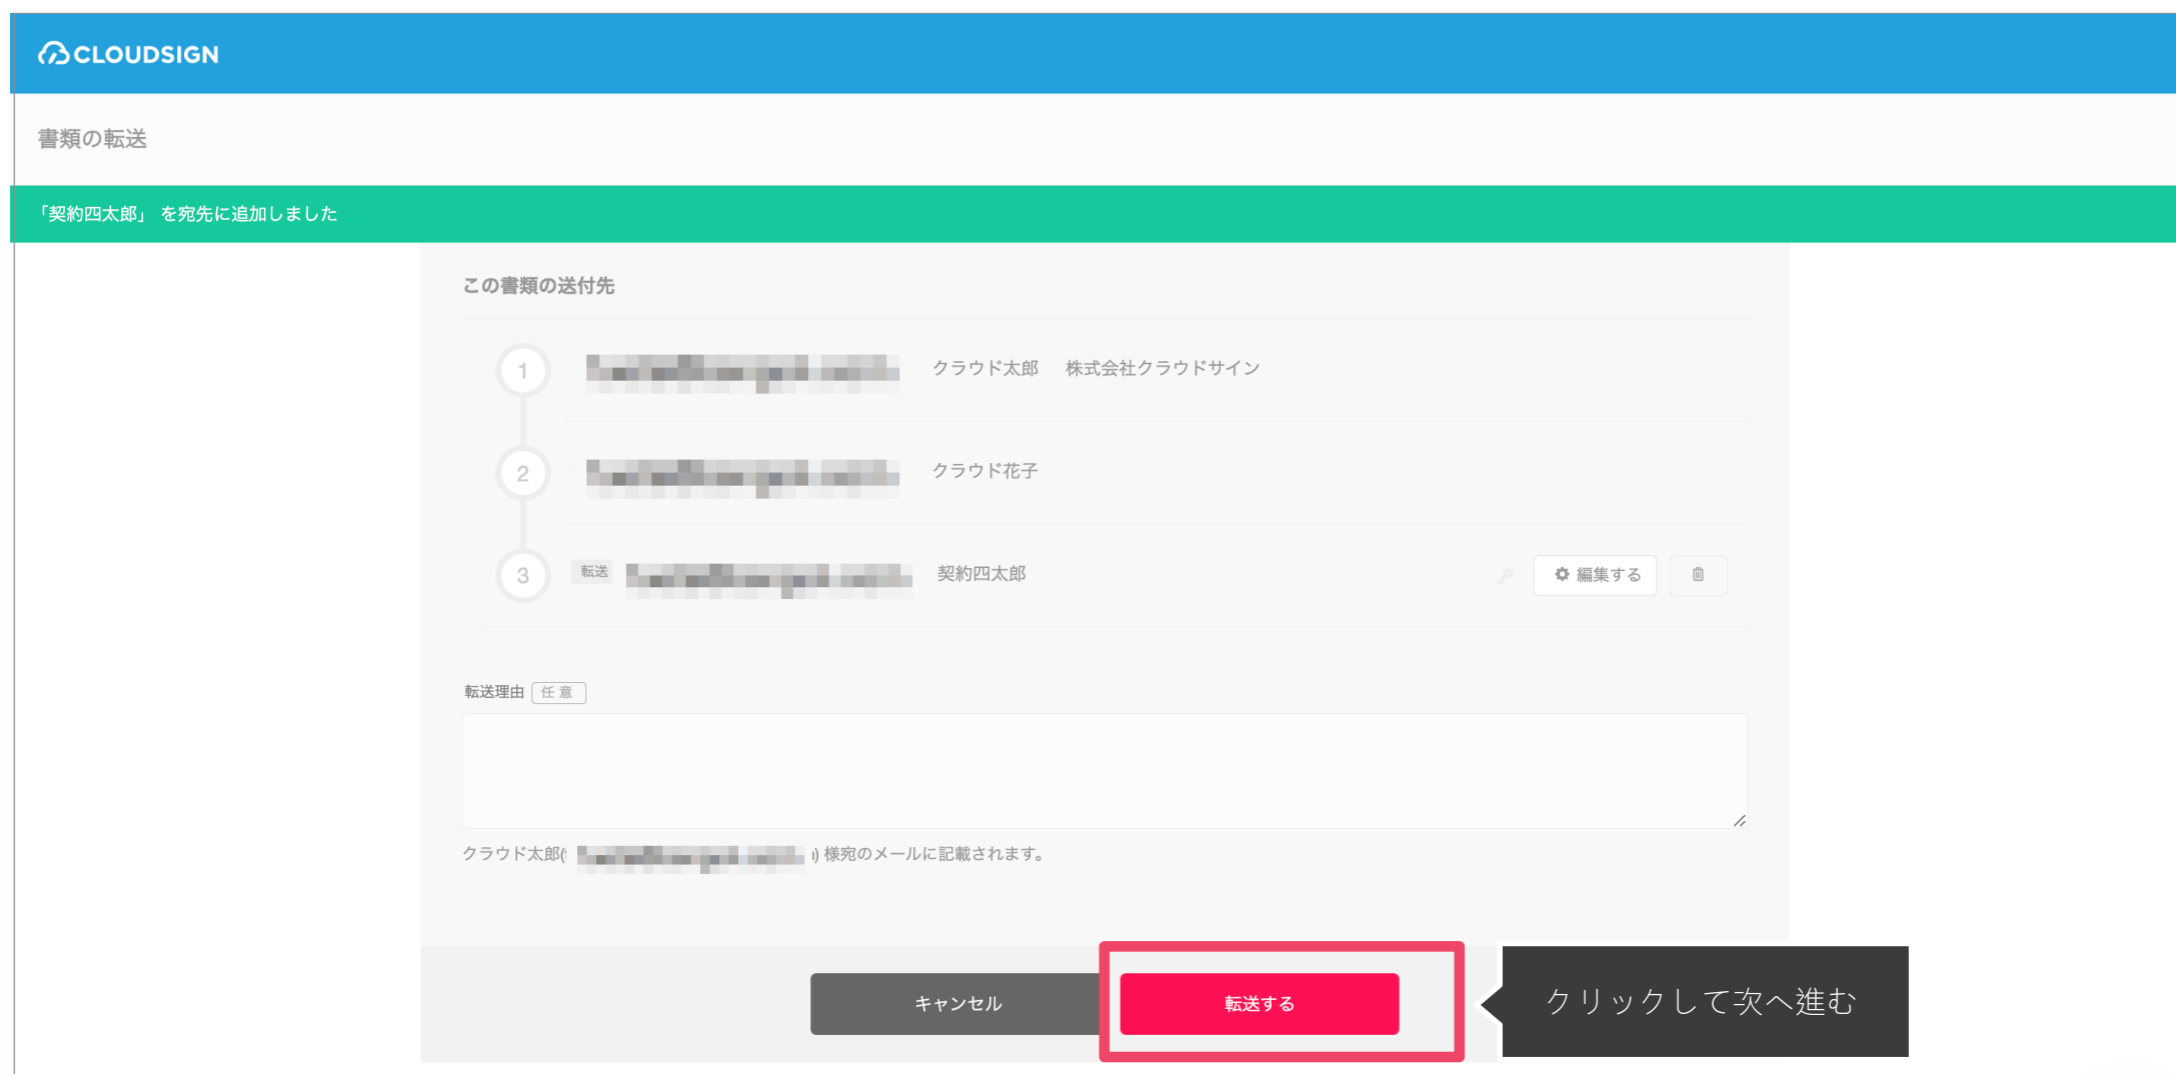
CLOUDSIGN

書類の転送

「契約四太郎」 を宛先に追加しました

この書類の送付先

1 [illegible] クラウド太郎 株式会社クラウドサイン

2 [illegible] クラウド花子

3 転送 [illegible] 契約四太郎 編集する

転送理由 任意

クラウド太郎( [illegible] ) 様宛のメールに記載されます。

キャンセル

転送する

クリックして次へ進む